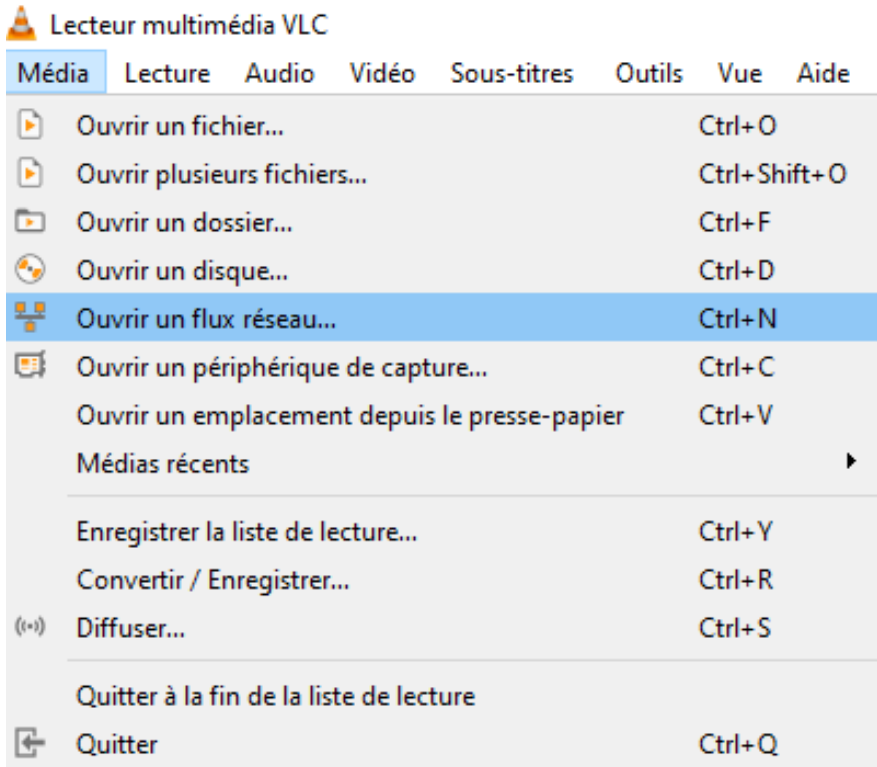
Lecteur multimédia VLC

Média Lecture Audio Vidéo Sous-titres Outils Vue Aide

Ouvrir un fichier... Ctrl+O
Ouvrir plusieurs fichiers... Ctrl+Shift+O
Ouvrir un dossier... Ctrl+F
Ouvrir un disque... Ctrl+D
Ouvrir un flux réseau... Ctrl+N
Ouvrir un périphérique de capture... Ctrl+C
Ouvrir un emplacement depuis le presse-papier Ctrl+V
Médias récents

Enregistrer la liste de lecture... Ctrl+Y
Convertir / Enregistrer... Ctrl+R
Diffuser... Ctrl+S

Quitter à la fin de la liste de lecture
Quitter Ctrl+Q